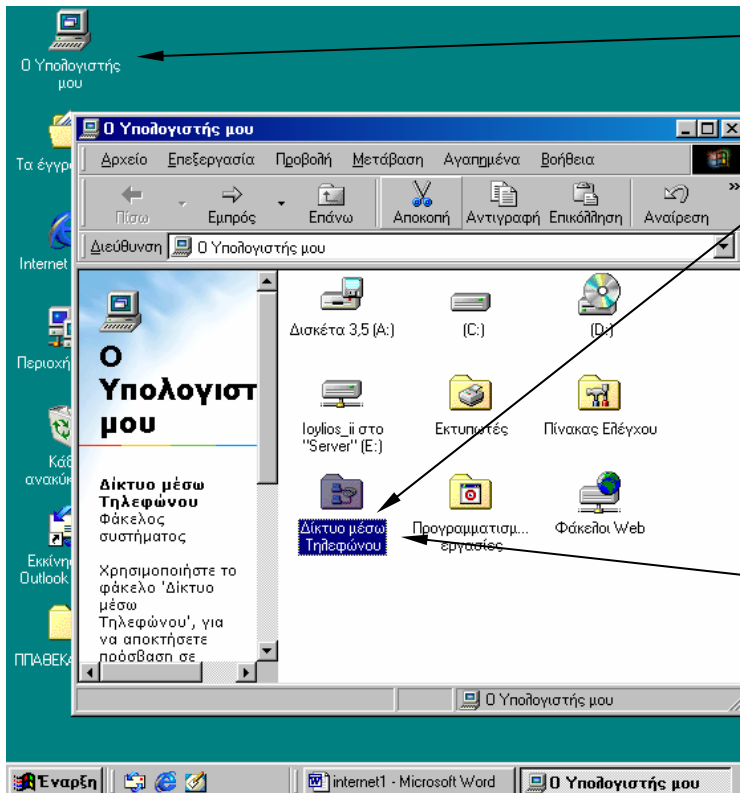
Ο Υπολογιστής μου

Τα έγγρ

Internet

Περιοχή

Κάδ ανακύκ

Εκκίνη Outlook

ΠΠΑΒΕΚΑ

Ο Υπολογιστής μου

Αρχείο Επεξεργασία Προβολή Μετάβαση Αγαπημένα Βοήθεια

Πίσω Εμπρός Επάνω Αποκοπή Αντιγραφή Επικόλληση Αναίρεση

Διεύθυνση Ο Υπολογιστής μου

Ο Υπολογιστ μου

Δίκτυο μέσω Τηλεφώνου
Φάκελος συστήματος

Χρησιμοποιήστε το φάκελο 'Δίκτυο μέσω Τηλεφώνου', για να αποκτήσετε πρόσβαση σε

Δισκέτα 3,5 (A:)
(C:)
(D:)
Ioylios_ii στο "Server" (E:)
Εκτυπωτές
Πίνακας Ελέγχου
Δίκτυο μέσω Τηλεφώνου
Προγραμματισμ... εργασίες
Φάκελοι Web

Ο Υπολογιστής μου

Έναρξη
internet1 - Microsoft Word
Ο Υπολογιστής μου